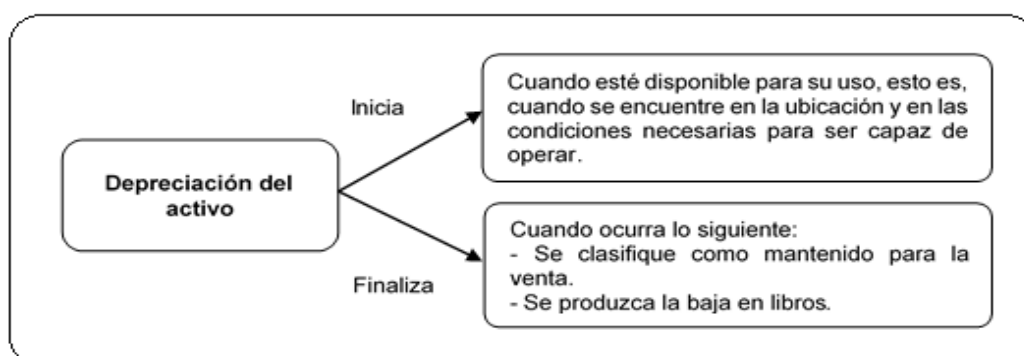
Depreciación del activo

Inicia

Cuando esté disponible para su uso, esto es, cuando se encuentre en la ubicación y en las condiciones necesarias para ser capaz de operar.

Finaliza

Cuando ocurra lo siguiente:
- Se clasifique como mantenido para la venta.
- Se produzca la baja en libros.